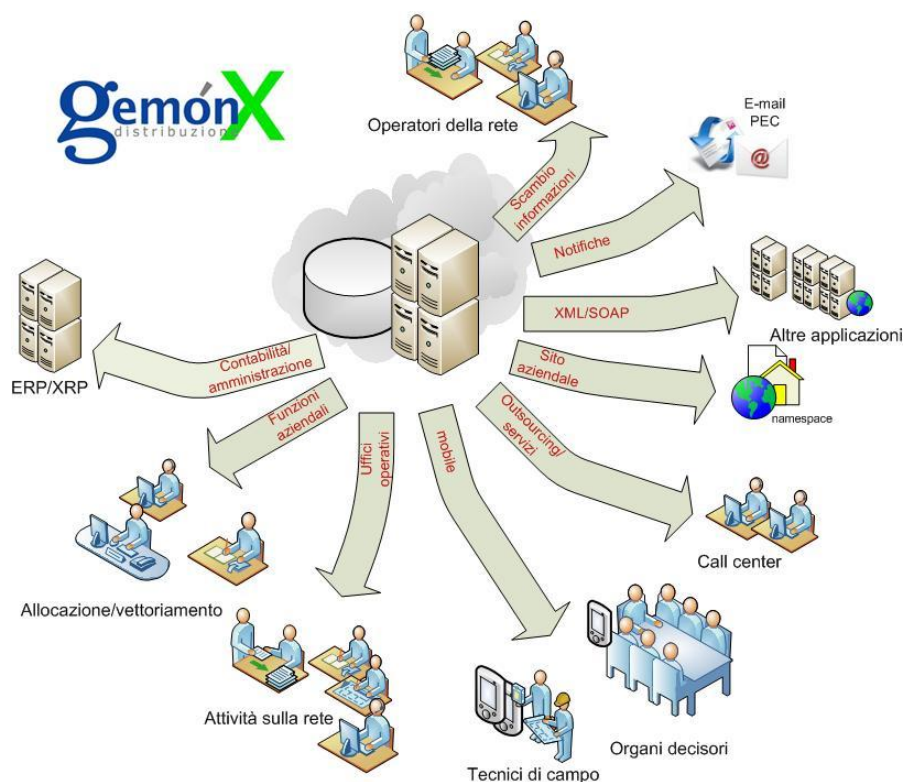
gemónX distribuzione

Operatori della rete

E-mail
PEC

Scambio informazioni

Notifiche

XML/SOAP

Altre applicazioni

Sito aziendale

namespace

ERP/XRP

Contabilità/ amministrazione

Funzioni aziendali

Uffici operativi

mobile

Outsourcing/ servizi

Call center

Allocazione/vettoriamento

Attività sulla rete

Organi decisori

Tecnici di campo